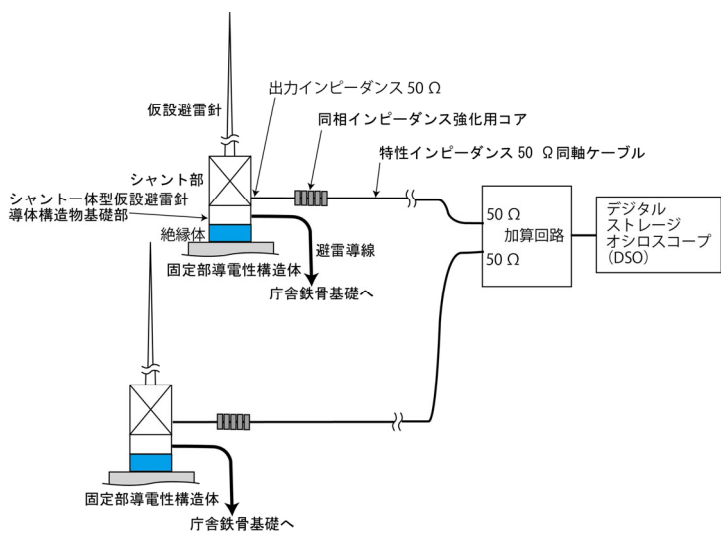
仮設避雷針

出力インピーダンス 50 Ω

同相インピーダンス強化用コア

特性インピーダンス 50 Ω同軸ケーブル

シャント部

シャント一体型仮設避雷針
導体構造物基礎部

絶縁体

避雷導線

固定部導電性構造体

庁舎鉄骨基礎へ

50 Ω
加算回路
50 Ω

デジタル
ストレージ
オシロスコープ
(DSO)

固定部導電性構造体

庁舎鉄骨基礎へ